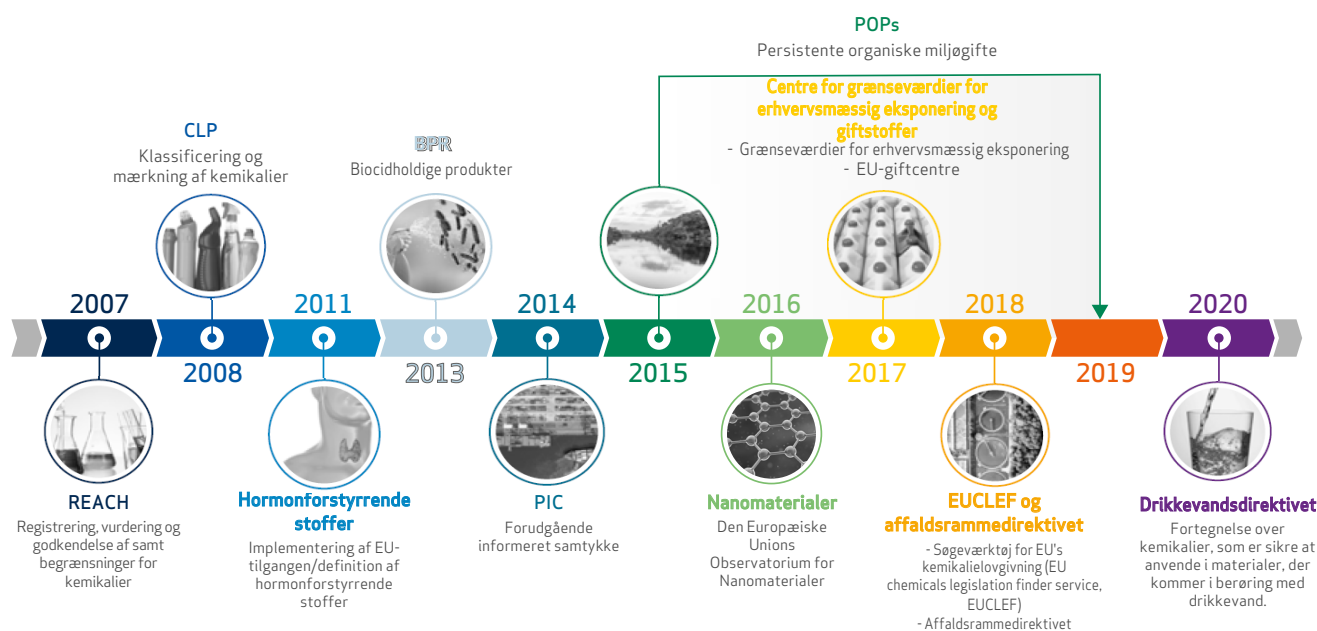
POPs
Persistente organiske miljøgifte

Centre for grænseværdier for erhvervsmæssig eksponering og giftstoffer
- Grænseværdier for erhvervsmæssig eksponering
- EU-giftcentre

CLP
Klassificering og mærkning af kemikalier

BPR
Biocidholdige produkter

2007
2008
2011
2013
2014
2015
2016
2017
2018
2019
2020

REACH
Registrering, vurdering og godkendelse af samt begrænsninger for kemikalier

Hormonforstyrrende stoffer
Implementering af EU-tilgangen/definition af hormonforstyrrende stoffer

PIC
Forudgående informeret samtykke

Nanomaterialer
Den Europæiske Unions Observatorium for Nanomaterialer

EUCLEF og affaldsrammedirektivet
- Søgeværktøj for EU's kemikalielovgivning (EU chemicals legislation finder service, EUCLEF)
- Affaldsrammedirektivet

Drikkevandsdirektivet
Fortegnelse over kemikalier, som er sikre at anvende i materialer, der kommer i berøring med drikkevand.